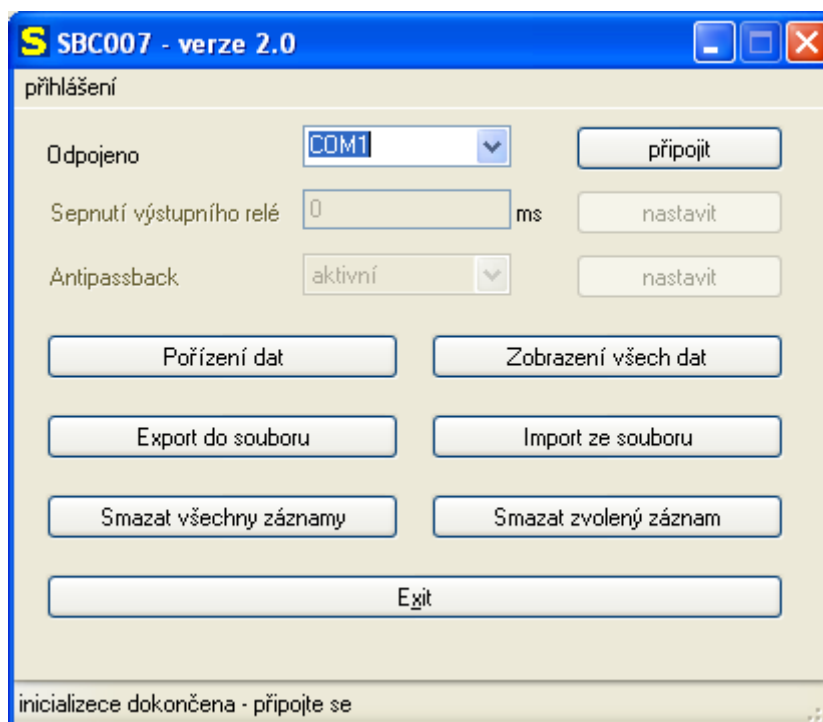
S SBC007 - verze 2.0

přihlášení

Odpojeno COM1 připojit

Sepnutí výstupního relé 0 ms nastavit

Antipassback aktivní nastavit

Pořízení dat

Zobrazení všech dat

Export do souboru

Import ze souboru

Smazat všechny záznamy

Smazat zvolený záznam

Exit

inicializece dokončena - připojte se